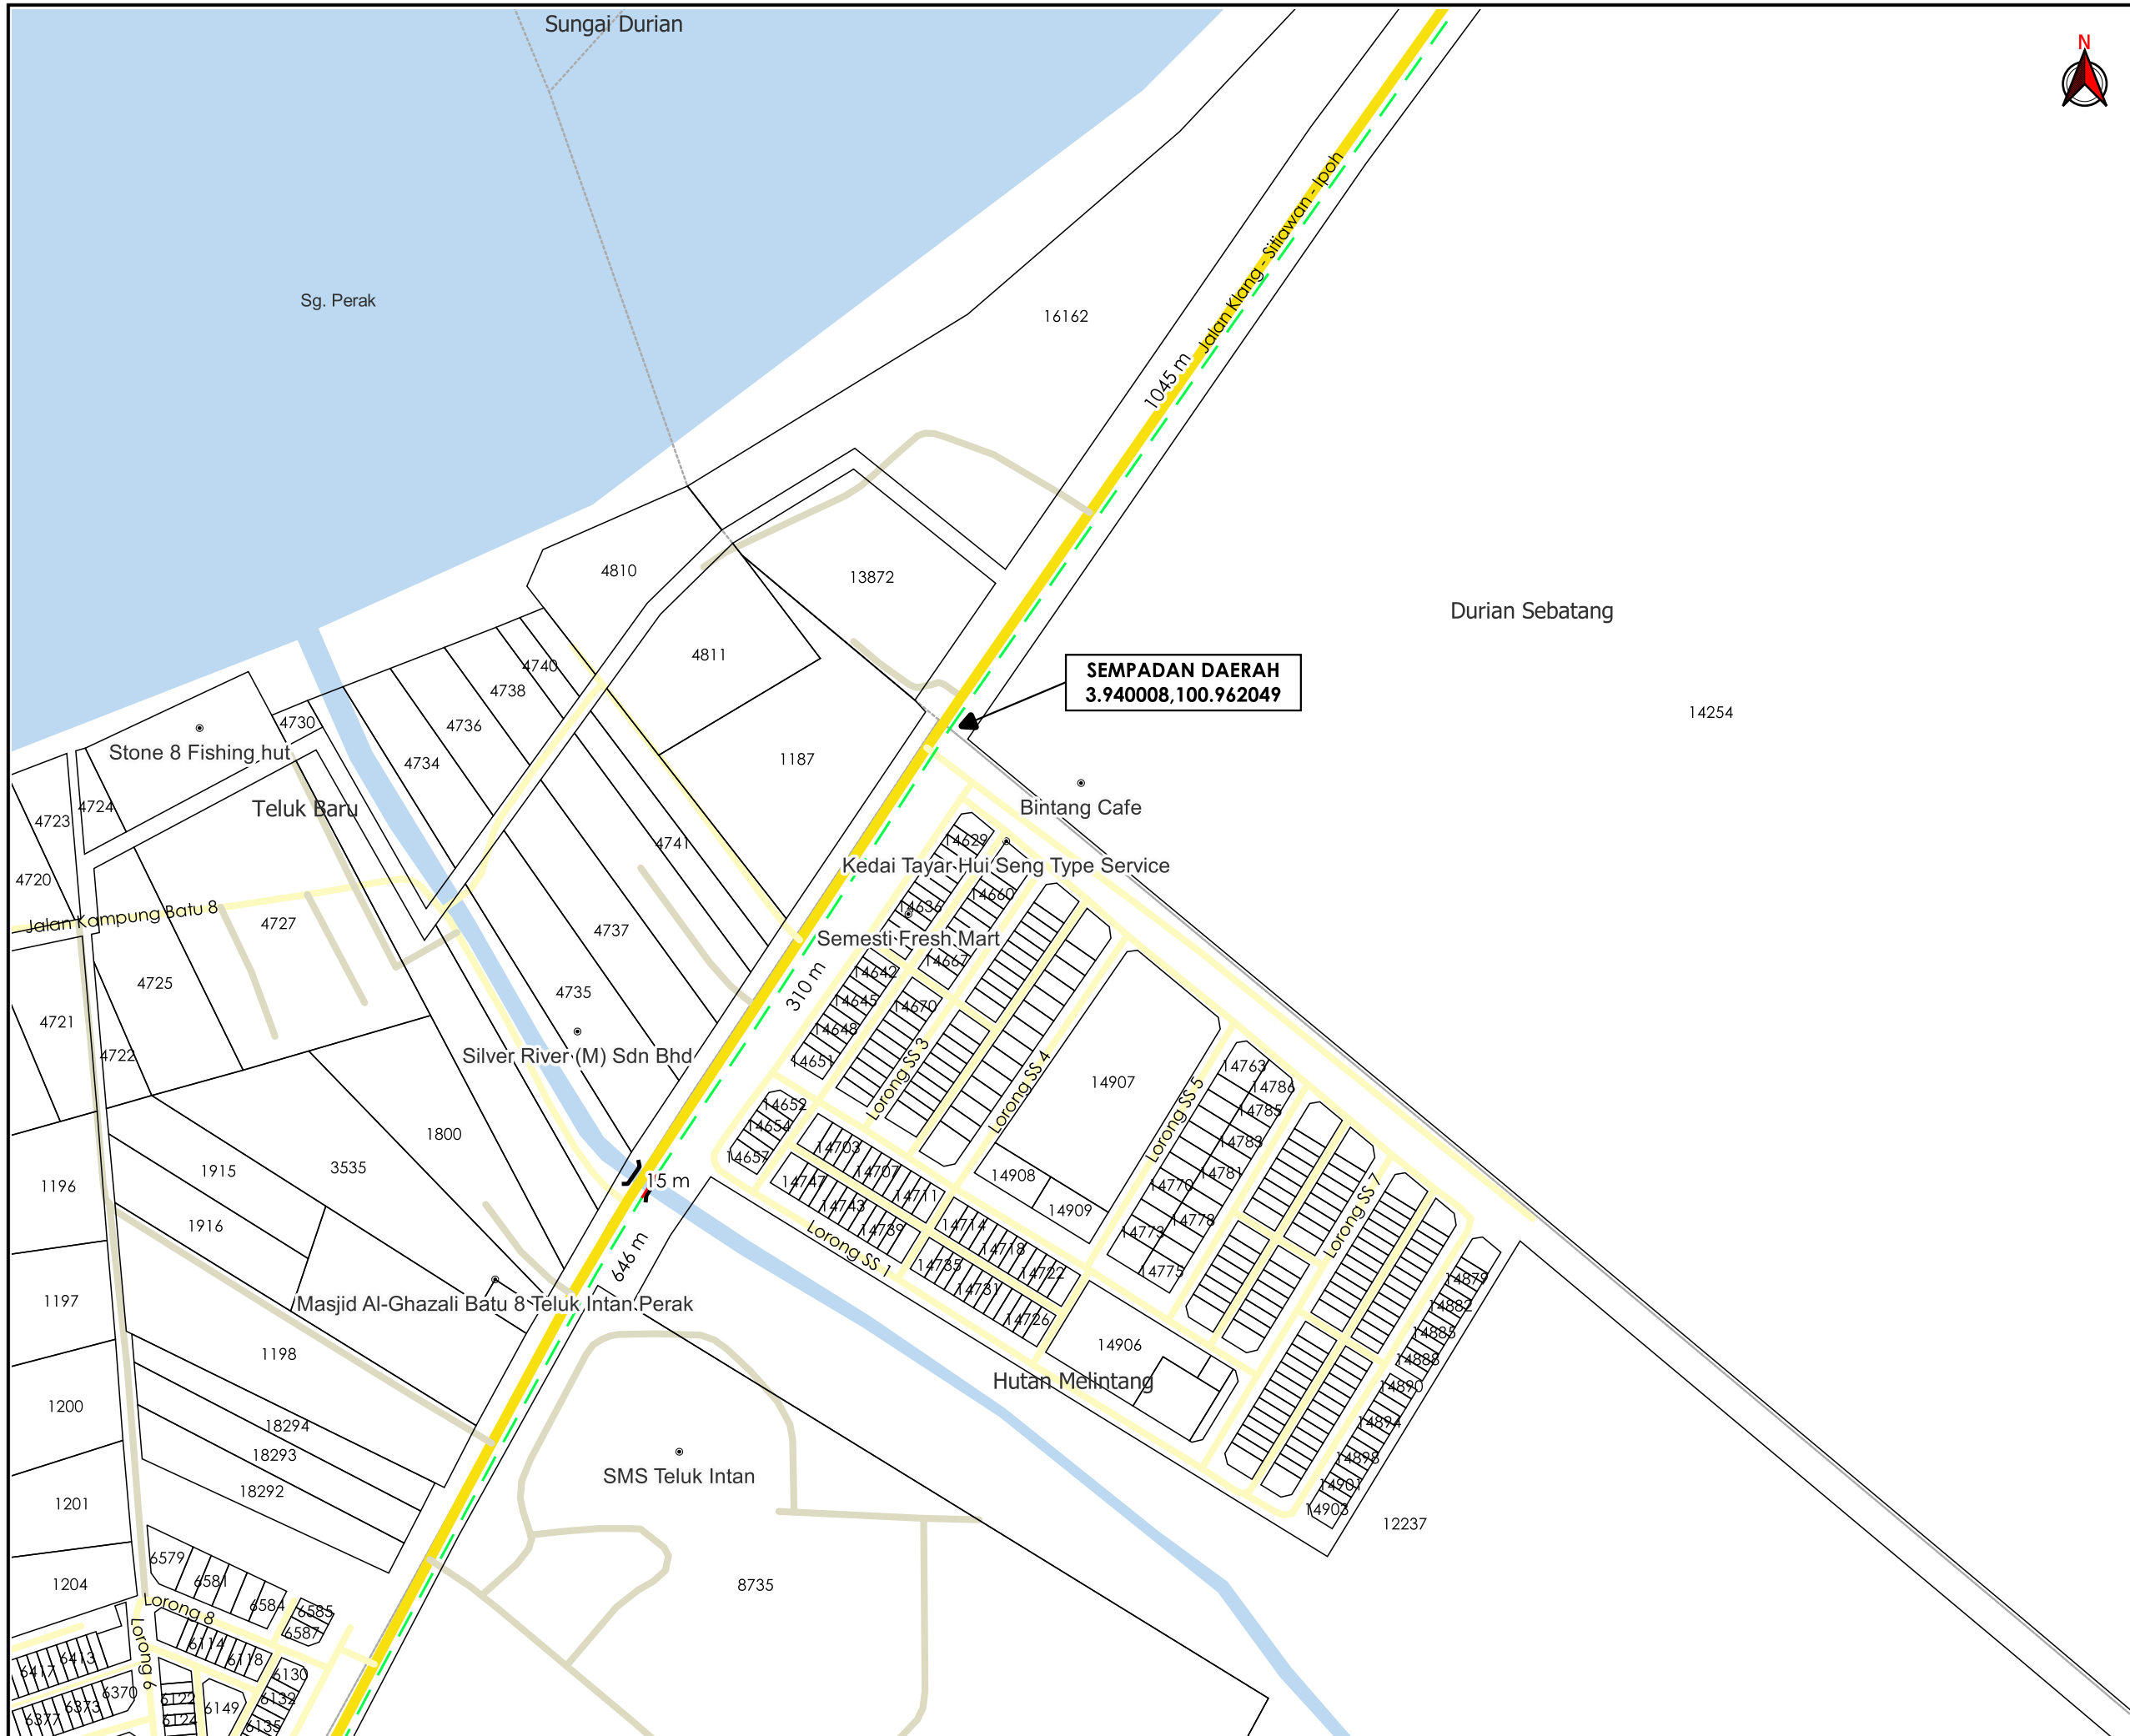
Sungai Durian

N

Sg. Perak

16162

1045 m Jalan Klang - Sitiawan - Ipoh

4810

13872

Durian Sebatang

4811

4740

4738

SEMPADAN DAERAH
3.940008,100.962049

14254

4730

4736

Stone 8 Fishing hut

4734

1187

Bintang Cafe

Teluk Baru

4723

4724

4741

14629

Kedai Tayar Hui Seng Type Service

4720

14636

14660

Jalan Kampung Batu 8

4727

4737

Semesti Fresh Mart

14667

14642

4725

310 m

14645

14670

4735

14648

4721

Lorong SS 3

Lorong SS 4

14651

4722

Silver River (M) Sdn Bhd

14907

14763

14786

14652

14785

1800

14654

Lorong SS 5

14783

14657

14703

1915

3535

14781

1196

14707

14770

15 m

14711

14908

14747

14743

14778

14909

14714

1916

14739

14773

14718

Lorong SS 7

646 m

Lorong SS 1

14735

14722

14775

14731

14879

1197

Masjid Al-Ghazali Batu 8 Teluk Intan Perak

14882

14726

14885

14906

1198

14888

Hutan Melintang

14890

1200

18294

14894

18293

14898

SMS Teluk Intan

14901

18292

14903

1201

12237

6579

6581

8735

1204

6584

6585

Lorong 8

6587

6114

6118

6417

6413

Lorong 6

6130

6370

6122

6132

6377

6373

6124

6149

6135